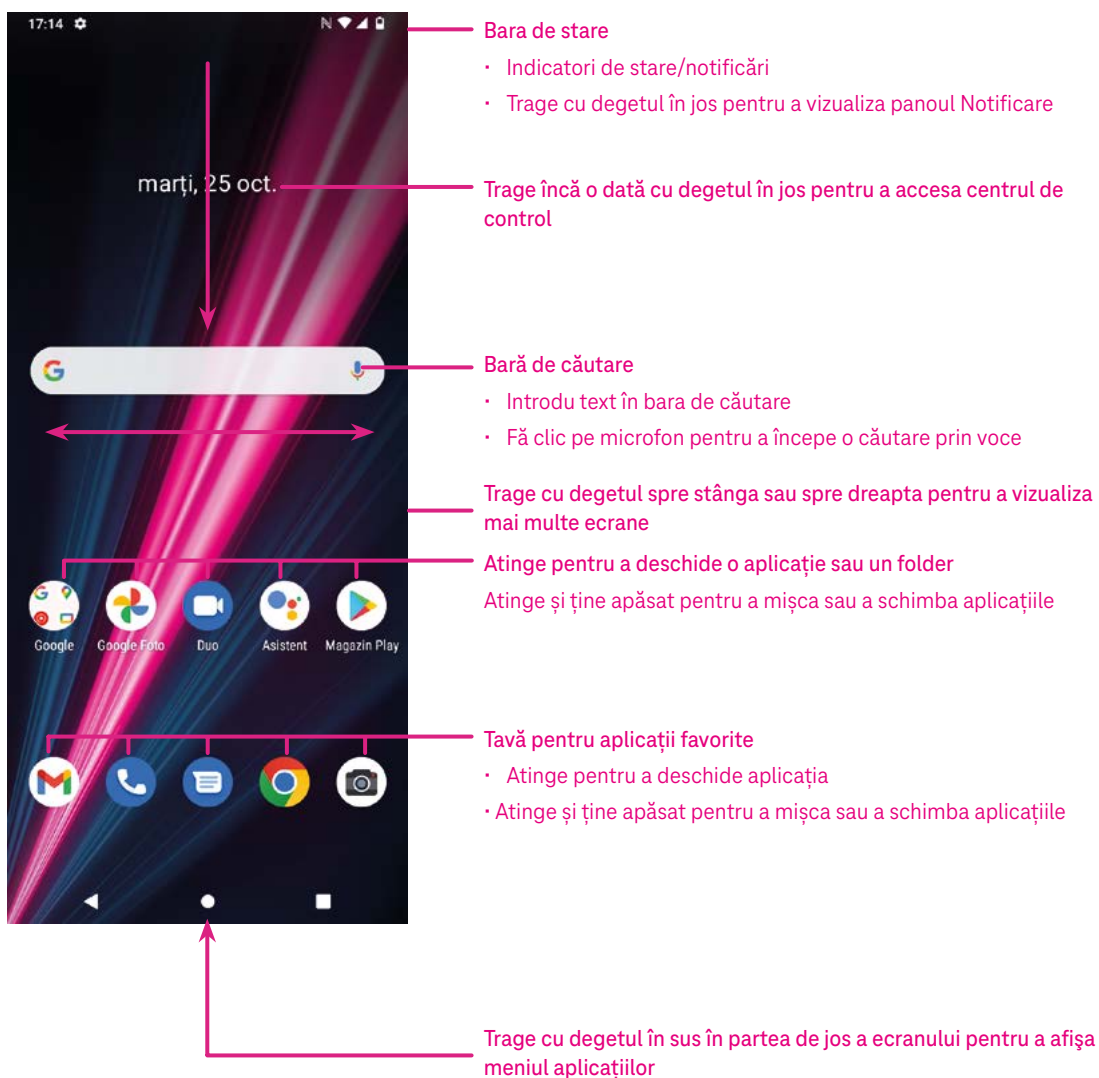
17:14

marți, 25 oct.

Google
Google Foto
Duo
Asistent
Magazin Play

Bara de stare
• Indicatori de stare/notificări
• Trage cu degetul în jos pentru a vizualiza panoul Notificare

Trage încă o dată cu degetul în jos pentru a accesa centrul de control

Bară de căutare
• Introdu text în bara de căutare
• Fă clic pe microfon pentru a începe o căutare prin voce

Trage cu degetul spre stânga sau spre dreapta pentru a vizualiza mai multe ecrane

Atinge pentru a deschide o aplicație sau un folder
Atinge și ține apăsat pentru a mișca sau a schimba aplicațiile

Tavă pentru aplicații favorite
• Atinge pentru a deschide aplicația
• Atinge și ține apăsat pentru a mișca sau a schimba aplicațiile

Trage cu degetul în sus în partea de jos a ecranului pentru a afișa meniul aplicațiilor